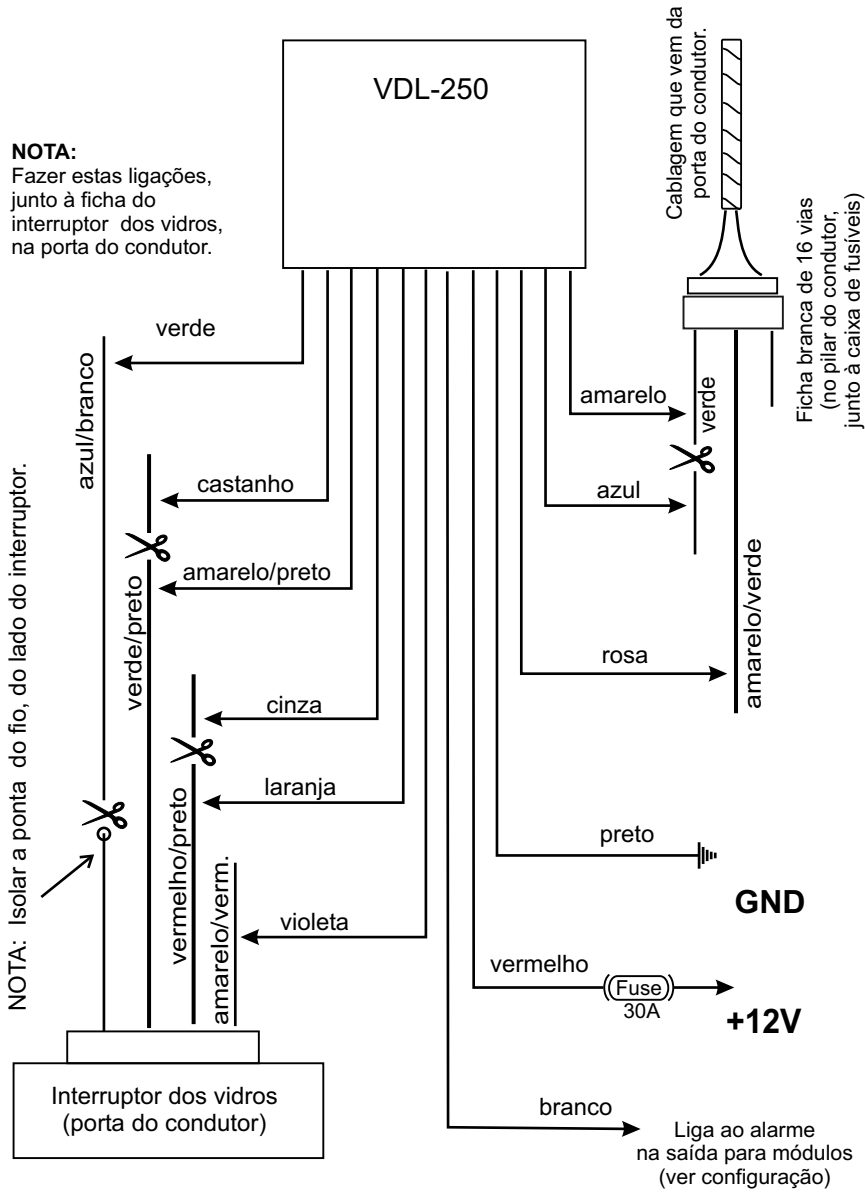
VDL-250

NOTA:
Fazer estas ligações, junto à ficha do interruptor dos vidros, na porta do condutor.

Cablagem que vem da porta do condutor.

Ficha branca de 16 vias (no pilar do condutor, junto à caixa de fusíveis)

verde

azul/branco

castanho

amarelo/preto

verde/preto

cinza

laranja

vermelho/preto

amarelo/verm.

violeta

NOTA: Isolar a ponta do fio, do lado do interruptor.

amarelo

verde

azul

amarelo/verde

rosa

preto

GND

vermelho

Fuse
30A

+12V

branco

Liga ao alarme na saída para módulos (ver configuração)

Interruptor dos vidros (porta do condutor)